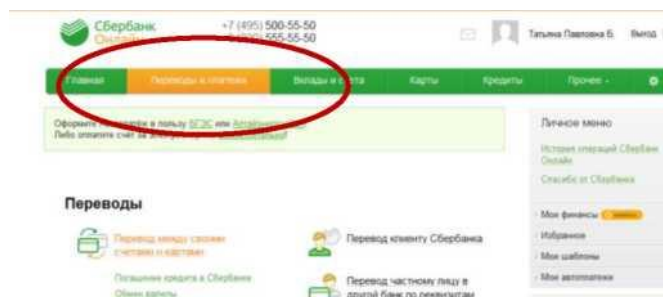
Сбербанк
Онлайн

+7 (495) 500-55-50
+7 (800) 555-55-50

Татьяна Павловна Б. Выход

Главная | Переводы и платежи | Вклады и счета | Карты | Кредиты | Прочее

Оформите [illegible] в пользу БГЭС или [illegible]
Либо оплатите счет за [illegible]

Личное меню

История операций Сбербанк Онлайн

Спасибо от Сбербанка

Мои финансы

Избранное

Мои шаблоны

Мои автоплатежи

Переводы

Перевод между своими счетами и картами

Погашение кредита в Сбербанке

Обмен валюты

Перевод клиенту Сбербанка

Перевод частному лицу в другой банк по реквизитам